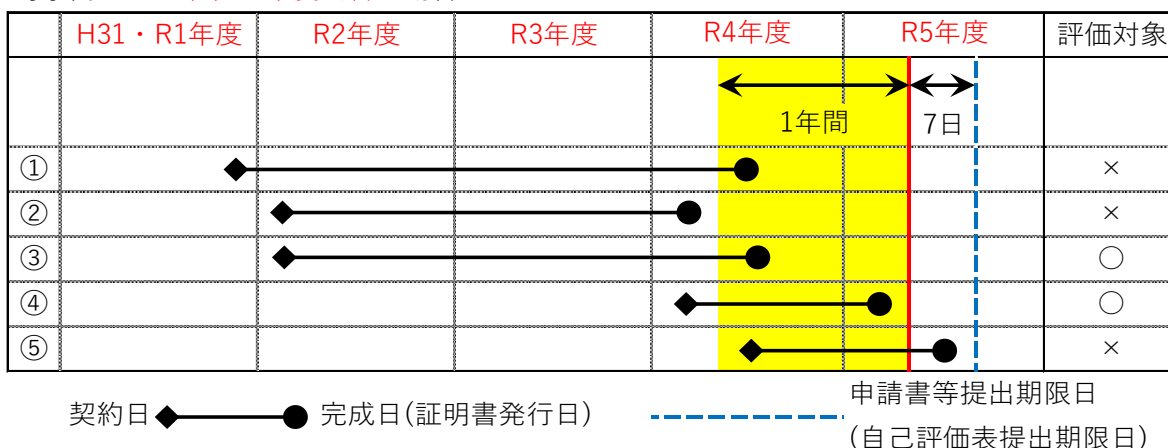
|  | H31・R1年度 | R2年度 | R3年度 | R4年度 | R5年度 | 評価対象 |
|---|---|---|---|---|---|---|
|  |  |  |  | 1年間 | 7日 |  |
| ① |  |  |  |  |  | × |
| ② |  |  |  |  |  | × |
| ③ |  |  |  |  |  | ○ |
| ④ |  |  |  |  |  | ○ |
| ⑤ |  |  |  |  |  | × |

契約日 完成日(証明書発行日)

申請書等提出期限日
(自己評価表提出期限日)